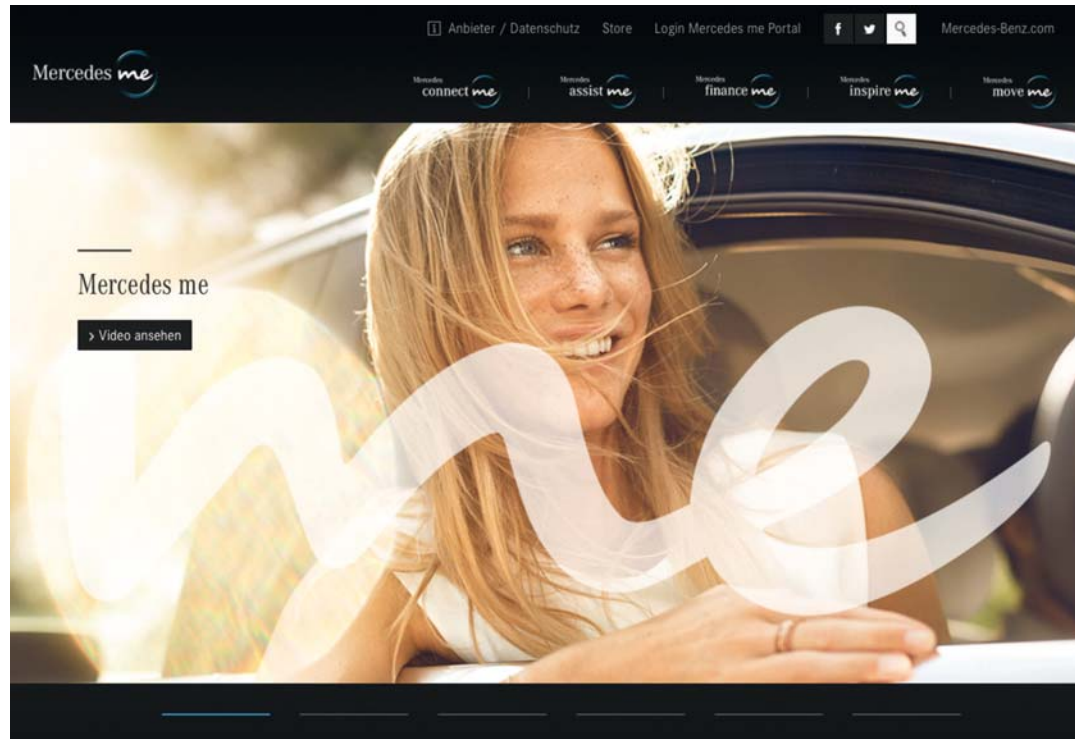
Anbieter / Datenschutz Store Login Mercedes me Portal f Mercedes-Benz.com

Mercedes me

Mercedes connect me | Mercedes assist me | Mercedes finance me | Mercedes inspire me | Mercedes move me

Mercedes me

› Video ansehen

me